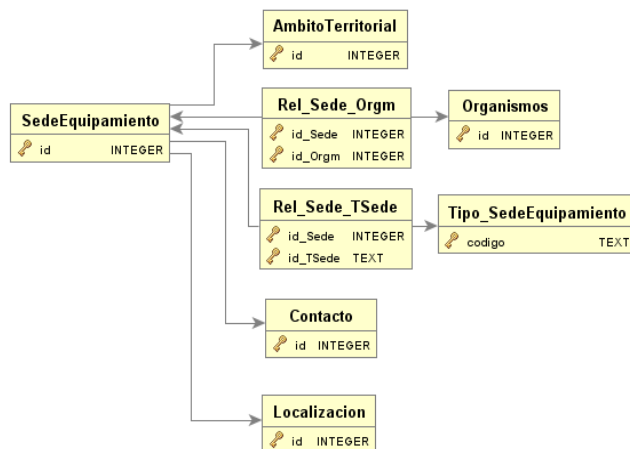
AmbitoTerritorial
id INTEGER

SedeEquipamiento
id INTEGER

Rel_Sede_Orgm
id_Sede INTEGER
id_Orgm INTEGER

Organismos
id INTEGER

Rel_Sede_TSede
id_Sede INTEGER
id_TSede TEXT

Tipo_SedeEquipamiento
codigo TEXT

Contacto
id INTEGER

Localizacion
id INTEGER